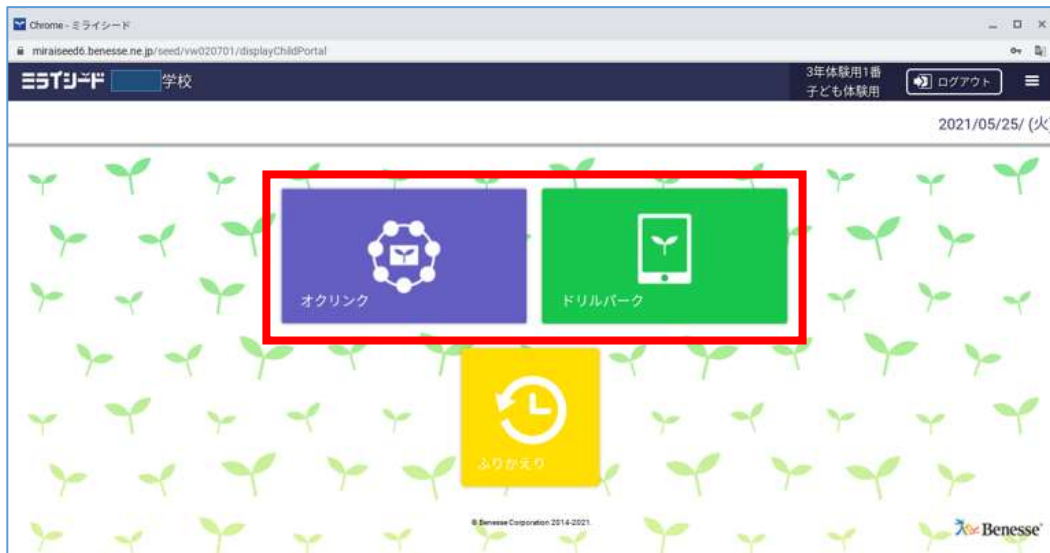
Chrome - ミライシード

miraiseed6.benesse.ne.jp/seed/vw020701/displayChildPortal

ミライシード 学校

3年体験用1番
子ども体験用

ログアウト

2021/05/25/ (火

オクリンク

ドリルパーク

ふりかえり

© Benesse Corporation 2014-2021

Benesse